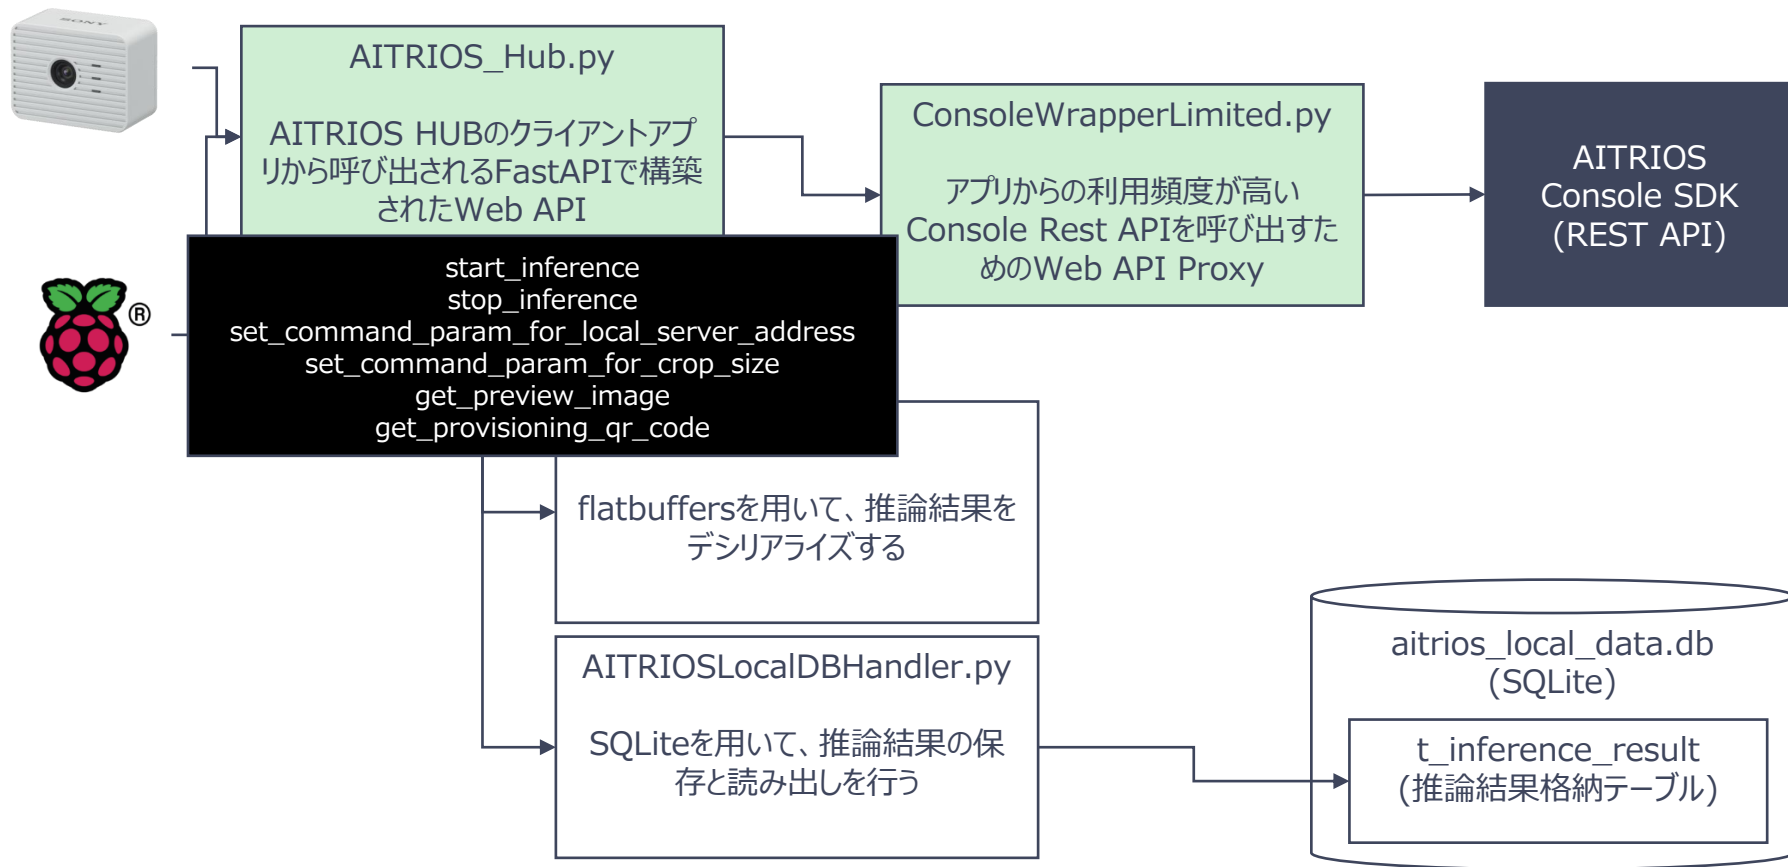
SONY

AITRIOS_Hub.py

AITRIOS HUBのクライアントアプリから呼び出されるFastAPIで構築されたWeb API

ConsoleWrapperLimited.py

アプリからの利用頻度が高いConsole Rest APIを呼び出すためのWeb API Proxy

AITRIOS Console SDK (REST API)

®

start_inference
stop_inference
set_command_param_for_local_server_address
set_command_param_for_crop_size
get_preview_image
get_provisioning_qr_code

flatbuffersを用いて、推論結果をデシリアライズする

AITRIOSLocalDBHandler.py

SQLiteを用いて、推論結果の保存と読み出しを行う

aitrios_local_data.db (SQLite)

t_inference_result (推論結果格納テーブル)